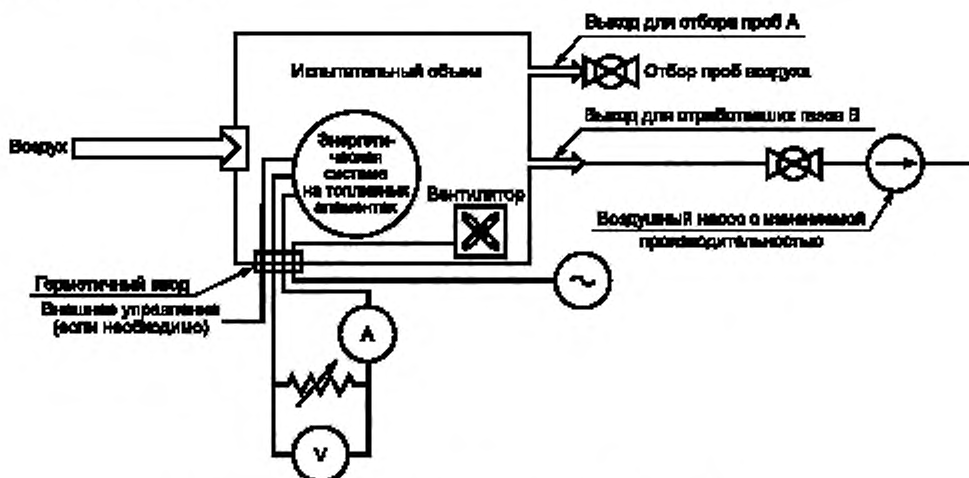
Выход для отбора проб А

Испытательный объем

Отбор проб воздуха

Выход для отработавших газов В

Воздух

Энергетическая система на топливных элементах

Вентилятор

Воздушный насос с изменяемой производительностью

Герметичный ввод

Внешнее управление (если необходимо)

A

V